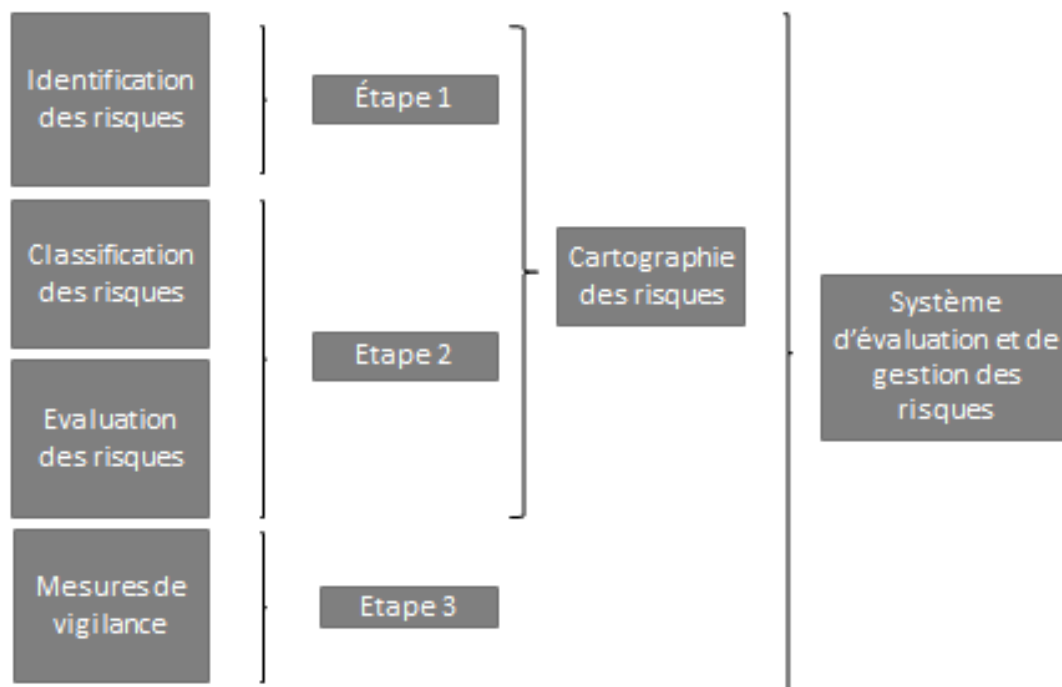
Identification des risques

Étape 1

Classification des risques

Evaluation des risques

Etape 2

Cartographie des risques

Mesures de vigilance

Etape 3

Système d'évaluation et de gestion des risques